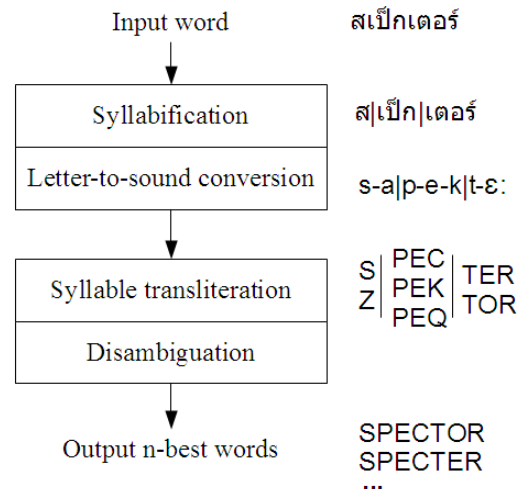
Input word

สเป็กเตอร์

Syllabification

ส|เป็ก|เตอร์

Letter-to-sound conversion

s-a|p-e-k|t-ɛ:

Syllable transliteration

Disambiguation

| S | PEC | TER |
|---|---|---|
| Z | PEK | TOR |
|  | PEQ |  |

Output n-best words

SPECTOR
SPECTER
...